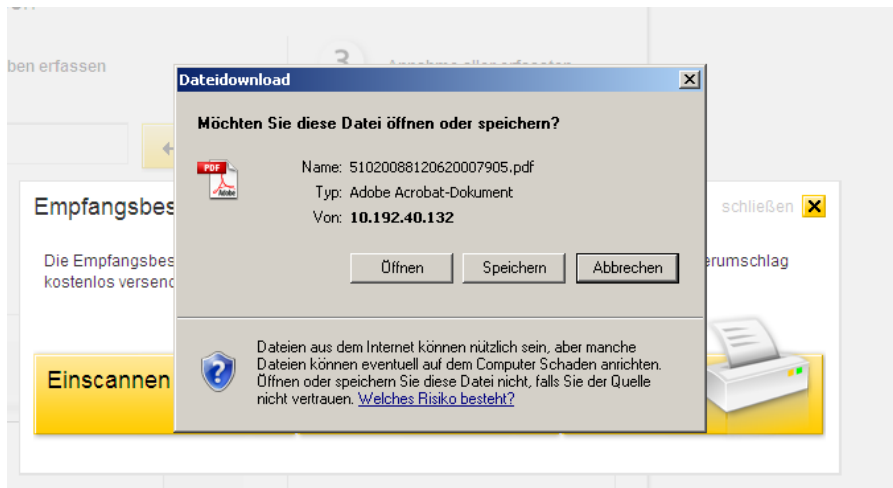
ben erfassen

3

Dateidownload

Möchten Sie diese Datei öffnen oder speichern?

PDF

Name: 51020088120620007905.pdf
Typ: Adobe Acrobat-Dokument
Von: 10.192.40.132

Öffnen Speichern Abbrechen

Dateien aus dem Internet können nützlich sein, aber manche Dateien können eventuell auf dem Computer Schaden anrichten. Öffnen oder speichern Sie diese Datei nicht, falls Sie der Quelle nicht vertrauen. Welches Risiko besteht?

Empfangsbes

schließen

Die Empfangsbes
kostenlos versend

erumschlag

Einscannen